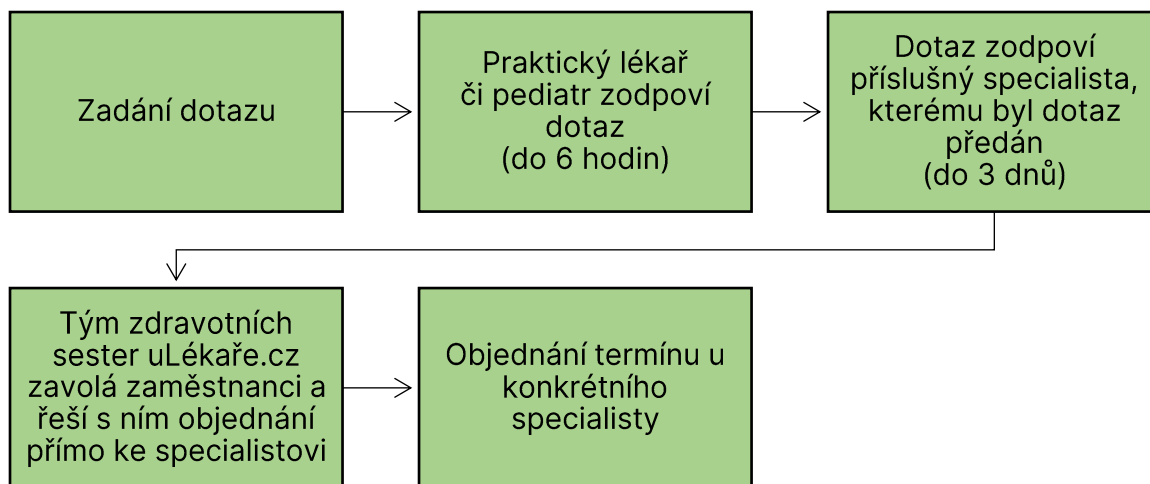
Zadání dotazu

Praktický lékař či pediatr zodpoví dotaz (do 6 hodin)

Dotaz zodpoví příslušný specialista, kterému byl dotaz předán (do 3 dnů)

Tým zdravotních sester uLékaře.cz zavolá zaměstnanci a řeší s ním objednání přímo ke specialistovi

Objednání termínu u konkrétního specialisty